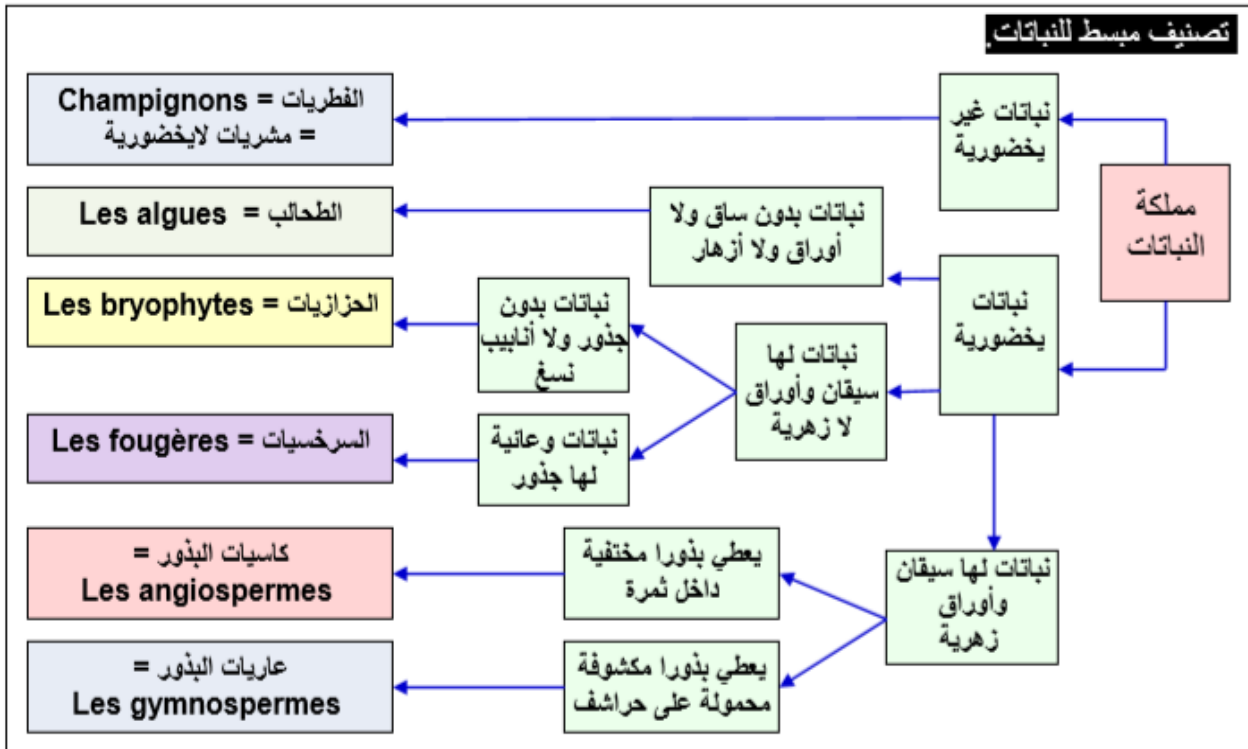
تصنيف مبسط للنباتات.

مملكة النباتات

نباتات غير يخضورية

Champignons = الفطريات = مشريات لايخضورية

نباتات يخضورية

نباتات بدون ساق ولا أوراق ولا أزهار

Les algues = الطحالب

نباتات لها سيقان وأوراق لا زهرية

نباتات بدون جذور ولا أنابيب نسغ

Les bryophytes = الحزازيات

نباتات وعائية لها جذور

Les fougères = السرخسيات

نباتات لها سيقان وأوراق زهرية

يعطي بذورا مختفية داخل ثمرة

كاسيات البذور = Les angiospermes

يعطي بذورا مكشوفة محمولة على حراشف

عاريات البذور = Les gymnospermes